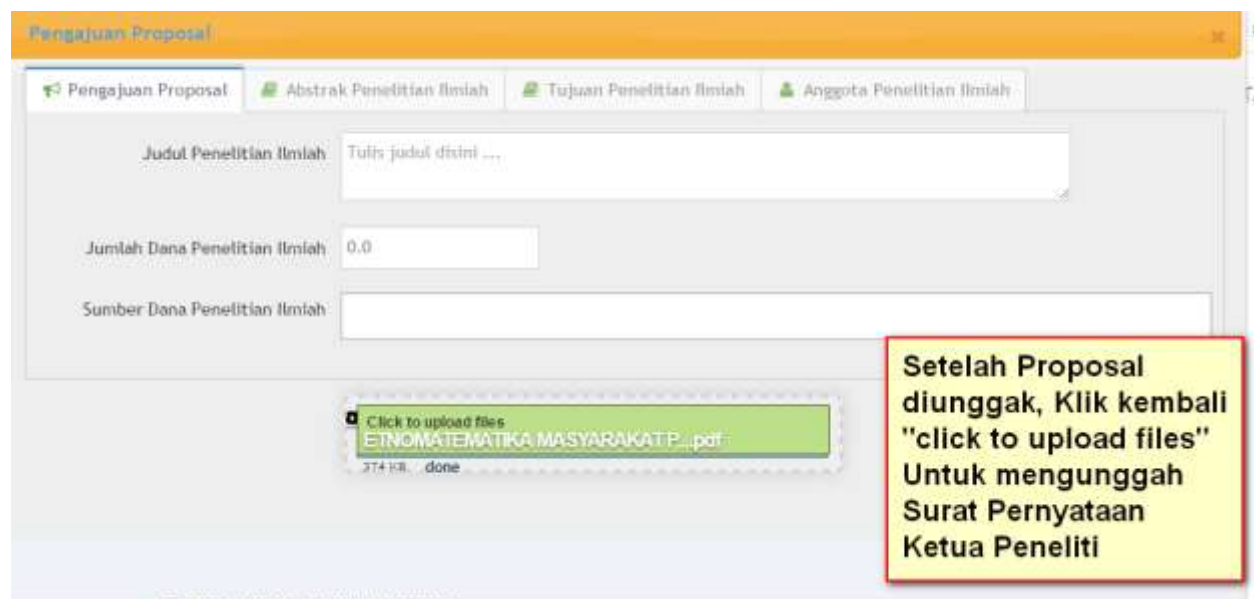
Pengajuan Proposal

×

Pengajuan Proposal

Abstrak Penelitian Ilmiah

Tujuan Penelitian Ilmiah

Anggota Penelitian Ilmiah

Judul Penelitian Ilmiah

Tulis judul disini ....

Jumlah Dana Penelitian Ilmiah

0.0

Sumber Dana Penelitian Ilmiah

Click to upload files

ETNOMATEMATIKA MASYARAKAT P....pdf

374 KB done

Setelah Proposal diunggak, Klik kembali "click to upload files" Untuk mengunggah Surat Pernyataan Ketua Peneliti